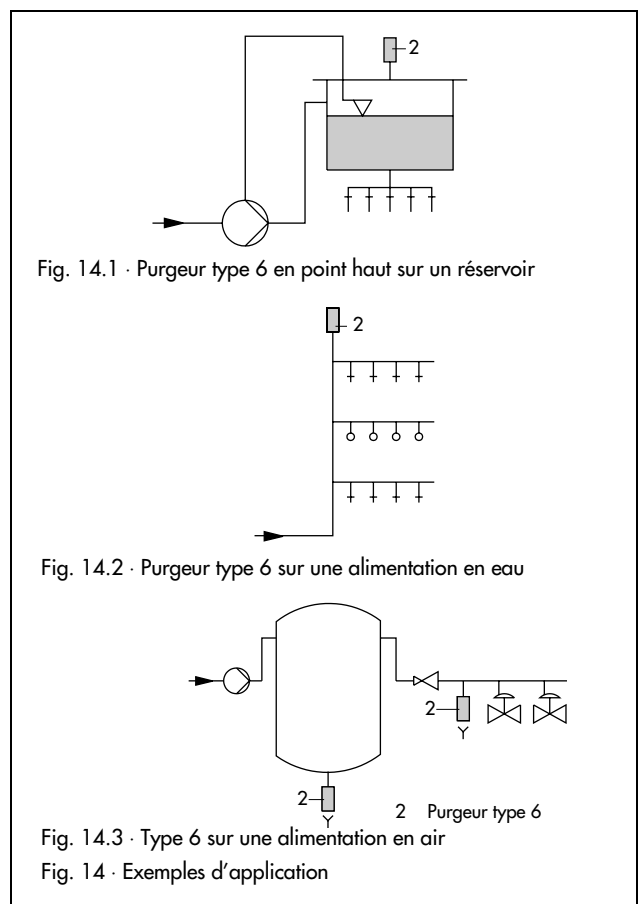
2

Fig. 14.1 · Purgeur type 6 en point haut sur un réservoir

2

Fig. 14.2 · Purgeur type 6 sur une alimentation en eau

2

2

2 Purgeur type 6

Fig. 14.3 · Type 6 sur une alimentation en air

Fig. 14 · Exemples d’application